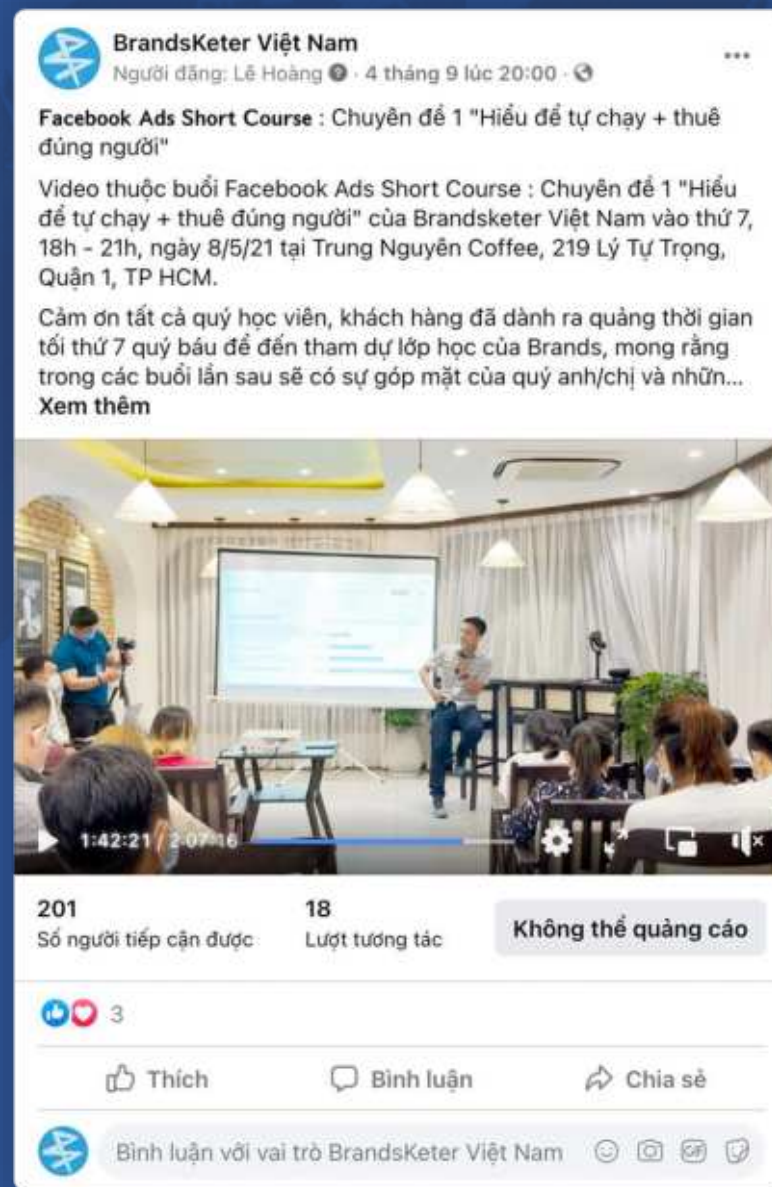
BrandsKeter Việt Nam
Người đăng: Lê Hoàng · 4 tháng 9 lúc 20:00 ·

Facebook Ads Short Course : Chuyên đề 1 "Hiểu để tự chạy + thuê đúng người"

Video thuộc buổi Facebook Ads Short Course : Chuyên đề 1 "Hiểu để tự chạy + thuê đúng người" của Brandsketer Việt Nam vào thứ 7, 18h - 21h, ngày 8/5/21 tại Trung Nguyên Coffee, 219 Lý Tự Trọng, Quận 1, TP HCM.

Cảm ơn tất cả quý học viên, khách hàng đã dành ra quảng thời gian tối thứ 7 quý báu để đến tham dự lớp học của Brands, mong rằng trong các buổi lần sau sẽ có sự góp mặt của quý anh/chị và những... Xem thêm

1:42:21 / 2:07:16

201
Số người tiếp cận được

18
Lượt tương tác

Không thể quảng cáo

3

Thích

Bình luận

Chia sẻ

Bình luận với vai trò BrandsKeter Việt Nam